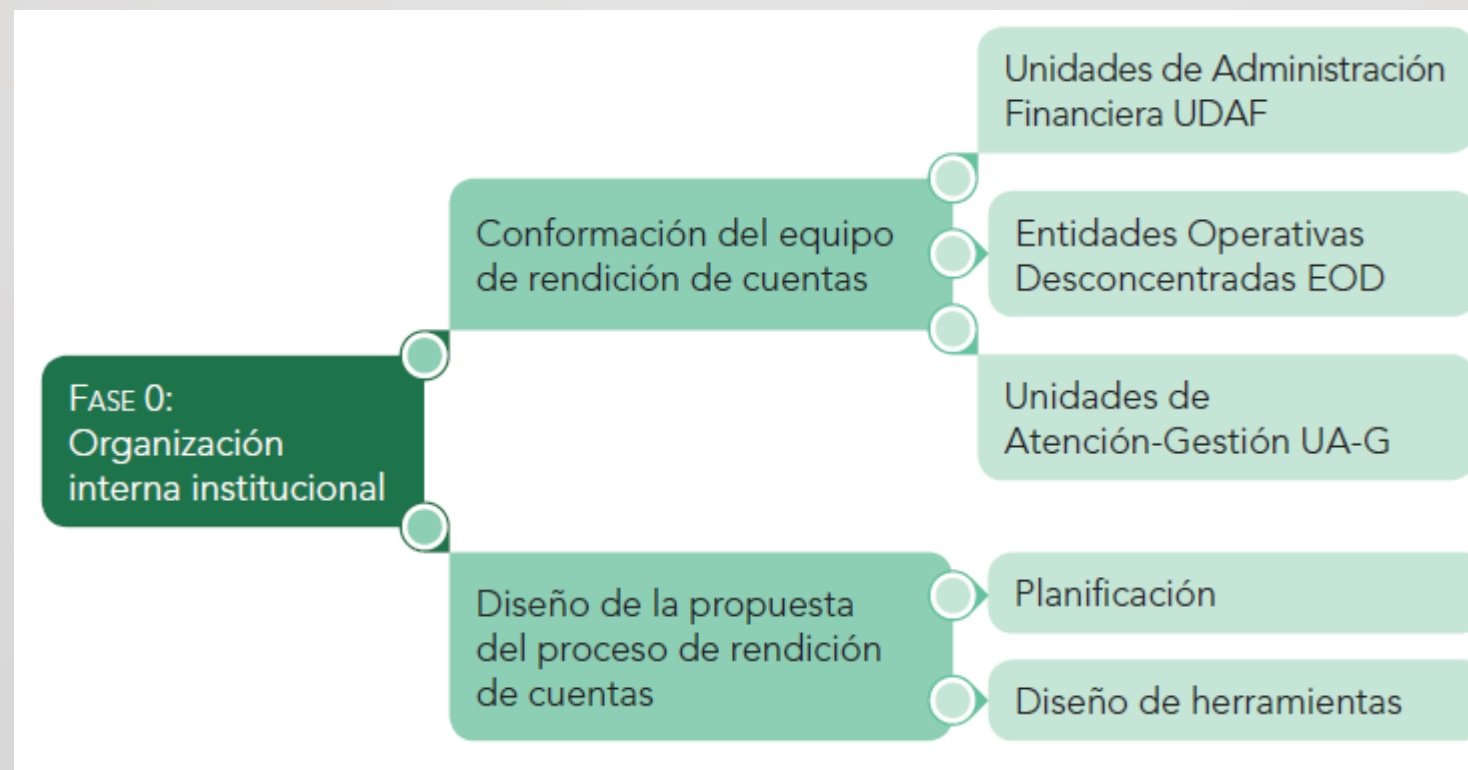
Fase 0: Organización interna institucional

Conformación del equipo de rendición de cuentas

Unidades de Administración Financiera UDAF

Entidades Operativas Desconcentradas EOD

Unidades de Atención-Gestión UA-G

Diseño de la propuesta del proceso de rendición de cuentas

Planificación

Diseño de herramientas